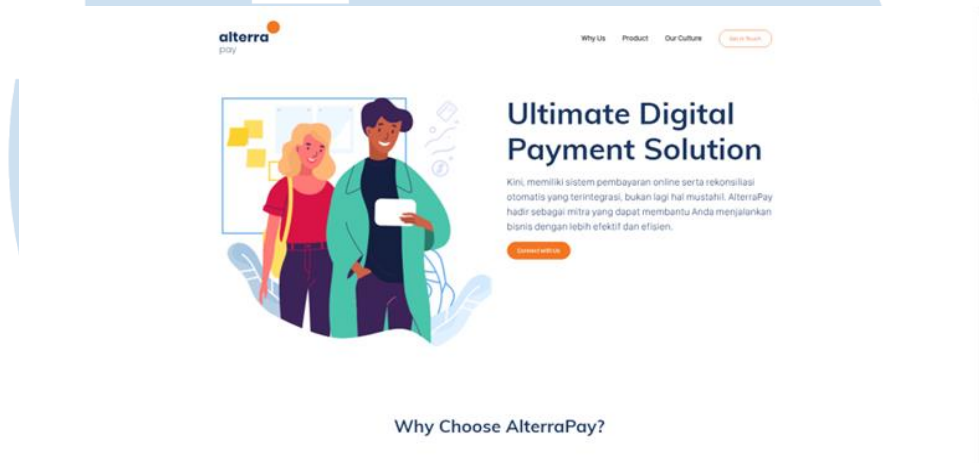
alterra
pay

Why Us Product Our Culture Get in Touch

Ultimate Digital Payment Solution

Kini, memiliki sistem pembayaran online serta rekonsiliasi otomatis yang terintegrasi, bukan lagi hal mustahil. AlterraPay hadir sebagai mitra yang dapat membantu Anda menjalankan bisnis dengan lebih efektif dan efisien.

Connect with Us

Why Choose AlterraPay?